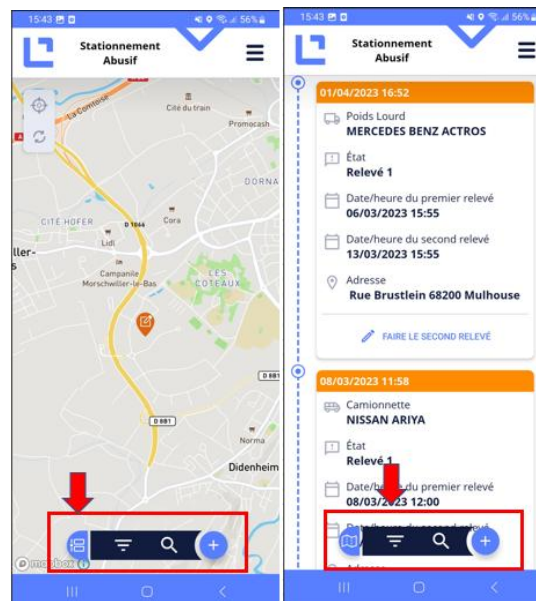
15:43 56%

Stationnement Abusif

La Comtesse
Cité du train
Promocash
DORNA
CITÉ HOFER
D 1066
Cora
Lidl
ller-s
Campanile Morschwiller-le-Bas
LES COTEAUX
D 881
D 881
Norma
Didenheim
mapbox

15:43 56%

Stationnement Abusif

01/04/2023 16:52

Poids Lourd
MERCEDES BENZ ACTROS

État
Relevé 1

Date/heure du premier relevé
06/03/2023 15:55

Date/heure du second relevé
13/03/2023 15:55

Adresse
Rue Brustlein 68200 Mulhouse

FAIRE LE SECOND RELEVÉ

08/03/2023 11:58

Camionnette
NISSAN ARIYA

État
Relevé 1

Date/heure du premier relevé
08/03/2023 12:00

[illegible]